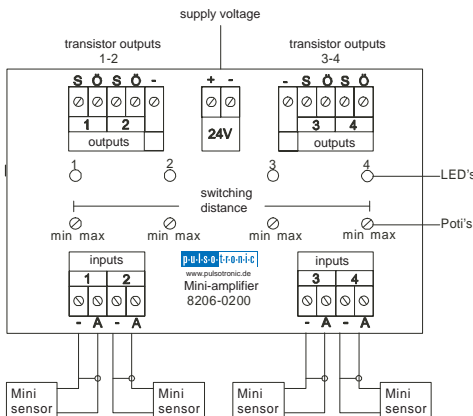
supply voltage

transistor outputs
1-2

transistor outputs
3-4

S Ö S Ö -

+ -

- S Ö S Ö

1 2

outputs

24V

3 4

outputs

1 2 3 4

LED's

switching
distance

min max min max min max min max

Poti's

inputs

1 2

- A - A

pulsotronic
www.pulsotronic.de
Mini-amplifier
8206-0200

inputs

3 4

- A - A

Mini
sensor

Mini
sensor

Mini
sensor

Mini
sensor